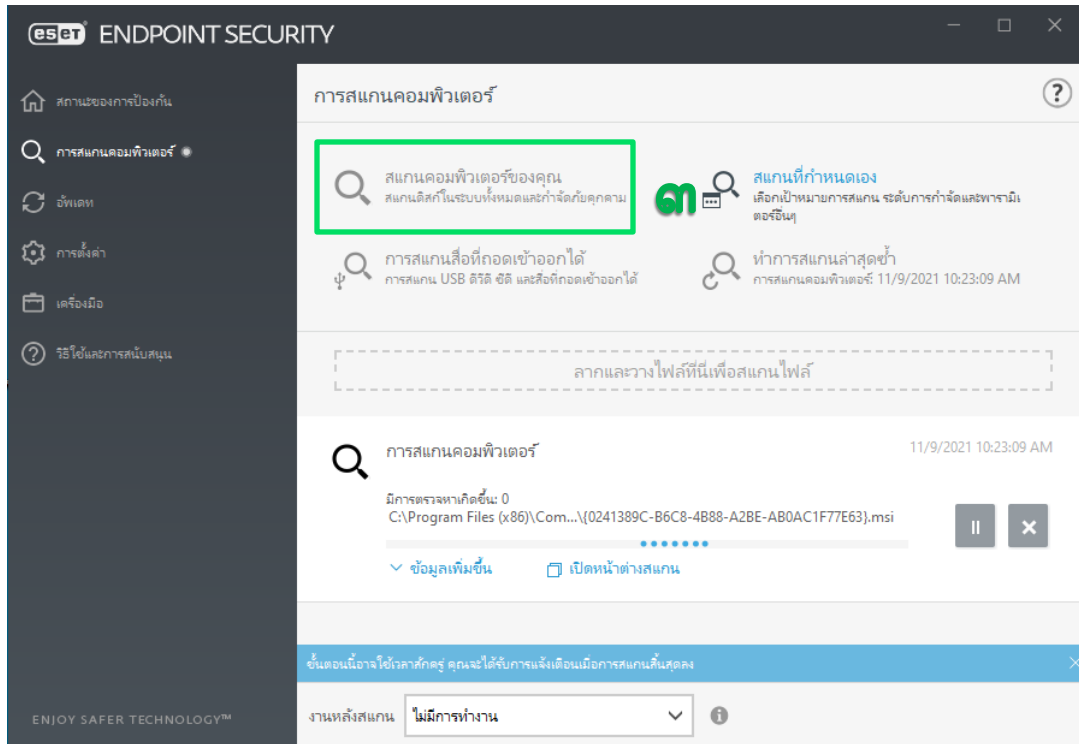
eset ENDPOINT SECURITY

สถานะของการป้องกัน
การสแกนคอมพิวเตอร์
อัพเดท
การตั้งค่า
เครื่องมือ
วิธีใช้และการสนับสนุน

ENJOY SAFER TECHNOLOGY™

การสแกนคอมพิวเตอร์

?

สแกนคอมพิวเตอร์ของคุณ
สแกนดิสก์ในระบบทั้งหมดและกำจัดภัยคุกคาม

๓

สแกนที่กำหนดเอง
เลือกเป้าหมายการสแกน ระดับการกำจัดและพารามิเตอร์อื่นๆ

การสแกนสื่อที่ถอดเข้าออกได้
การสแกน USB ดีวีดี ซีดี และสื่อที่ถอดเข้าออกได้

ทำการสแกนล่าสุดซ้ำ
การสแกนคอมพิวเตอร์: 11/9/2021 10:23:09 AM

ลากและวางไฟล์ที่นี่เพื่อสแกนไฟล์

การสแกนคอมพิวเตอร์
11/9/2021 10:23:09 AM

มีการตรวจหาเกิดขึ้น: 0
C:\Program Files (x86)\Com...\{0241389C-B6C8-4B88-A2BE-AB0AC1F77E63}.msi

ข้อมูลเพิ่มขึ้น
เปิดหน้าต่างสแกน

ขั้นตอนนี้อาจใช้เวลาสักครู่ คุณจะได้รับการแจ้งเตือนเมื่อการสแกนสิ้นสุดลง

งานหลังสแกน
ไม่มีการทำงาน